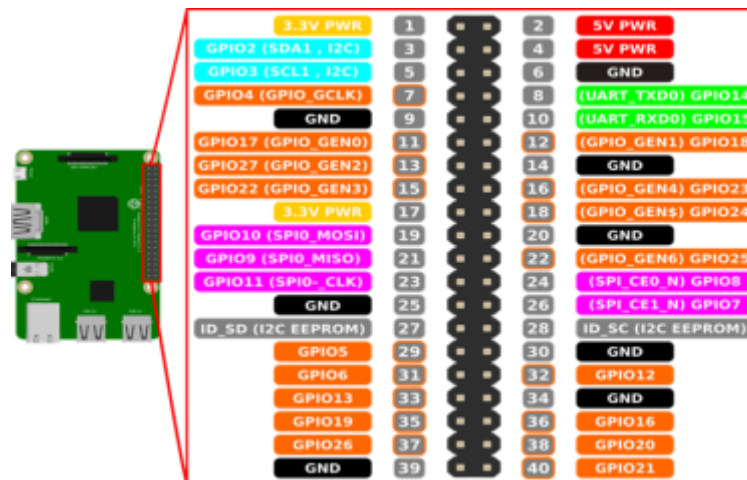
| | | | |
|---|---|---|---|
| 3.3V PWR | 1 | 2 | 5V PWR |
| GPIO2 (SDA1 , I2C) | 3 | 4 | 5V PWR |
| GPIO3 (SCL1 , I2C) | 5 | 6 | GND |
| GPIO4 (GPIO_GCLK) | 7 | 8 | (UART_TXD0) GPIO14 |
| GND | 9 | 10 | (UART_RXD0) GPIO15 |
| GPIO17 (GPIO_GEN0) | 11 | 12 | (GPIO_GEN1) GPIO18 |
| GPIO27 (GPIO_GEN2) | 13 | 14 | GND |
| GPIO22 (GPIO_GEN3) | 15 | 16 | (GPIO_GEN4) GPIO23 |
| 3.3V PWR | 17 | 18 | (GPIO_GEN$) GPIO24 |
| GPIO10 (SPI0_MOSI) | 19 | 20 | GND |
| GPIO9 (SPI0_MISO) | 21 | 22 | (GPIO_GEN6) GPIO25 |
| GPIO11 (SPI0-_CLK) | 23 | 24 | (SPI_CE0_N) GPIO8 |
| GND | 25 | 26 | (SPI_CE1_N) GPIO7 |
| ID_SD (I2C EEPROM) | 27 | 28 | ID_SC (I2C EEPROM) |
| GPIO5 | 29 | 30 | GND |
| GPIO6 | 31 | 32 | GPIO12 |
| GPIO13 | 33 | 34 | GND |
| GPIO19 | 35 | 36 | GPIO16 |
| GPIO26 | 37 | 38 | GPIO20 |
| GND | 39 | 40 | GPIO21 |